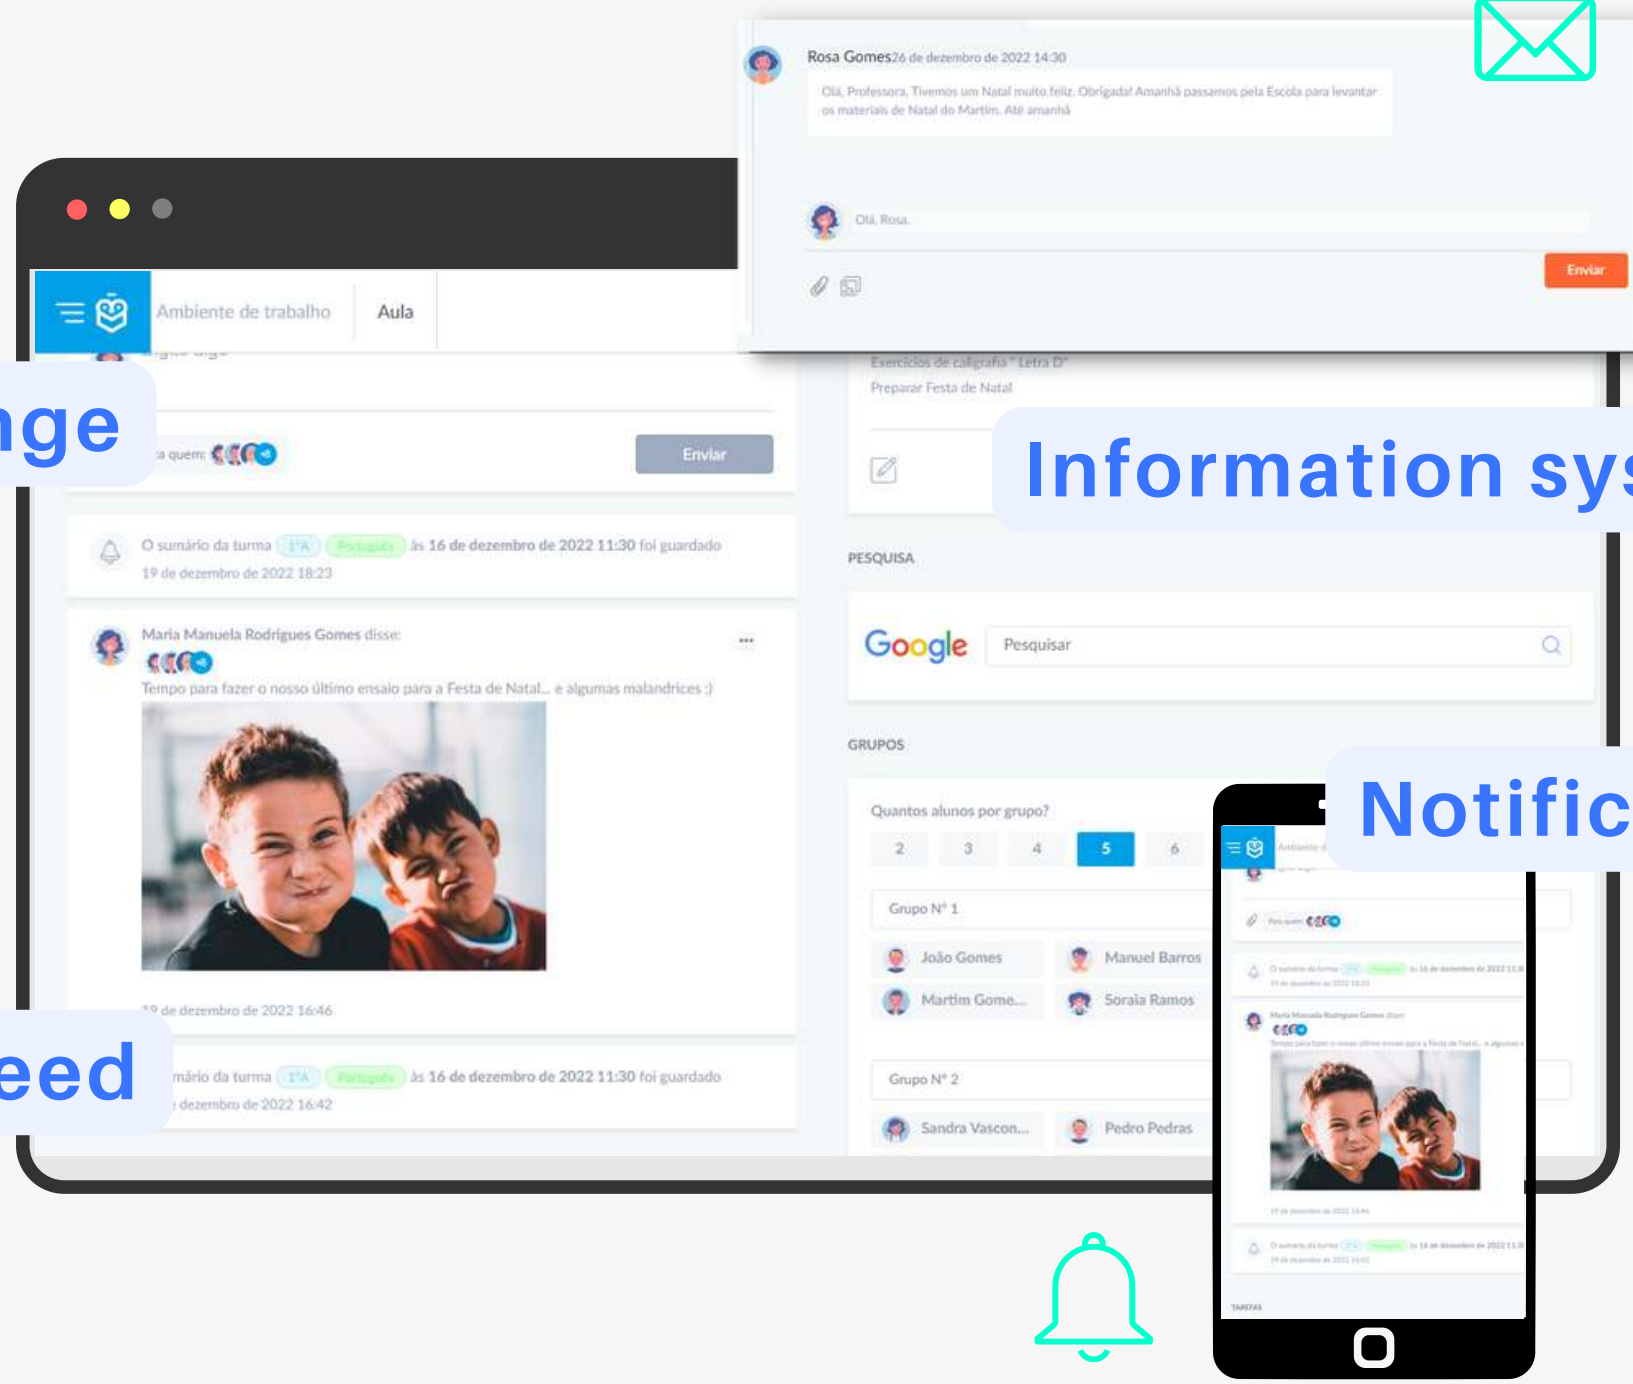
Rosa Gomes 26 de dezembro de 2022 14:30

Olá, Professora. Tivemos um Natal muito feliz. Obrigada! Amanhã passamos pela Escola para levantar os materiais de Natal do Martim. Até amanhã

Olá, Rosa.

Enviar

Ambiente de trabalho

Aula

nge

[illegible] quem:

Enviar

Exercícios de caligrafia " Letra D"

Preparar Festa de Natal

Information sys

O sumário da turma 1ºA Português às 16 de dezembro de 2022 11:30 foi guardado

19 de dezembro de 2022 18:23

PESQUISA

Google

Pesquisar

Maria Manuela Rodrigues Gomes disse:

Tempo para fazer o nosso último ensaio para a Festa de Natal... e algumas malandrices :)

GRUPOS

Quantos alunos por grupo?

| 2 | 3 | 4 | 5 | 6 |
|---|---|---|---|---|

Notific

Grupo Nº 1

João Gomes

Manuel Barros

Martim Gome...

Soraia Ramos

19 de dezembro de 2022 16:46

eed

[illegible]mário da turma 1ºA Português às 16 de dezembro de 2022 11:30 foi guardado

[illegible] dezembro de 2022 16:42

Grupo Nº 2

Sandra Vascon...

Pedro Pedras

Ambiente d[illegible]

TAREFAS